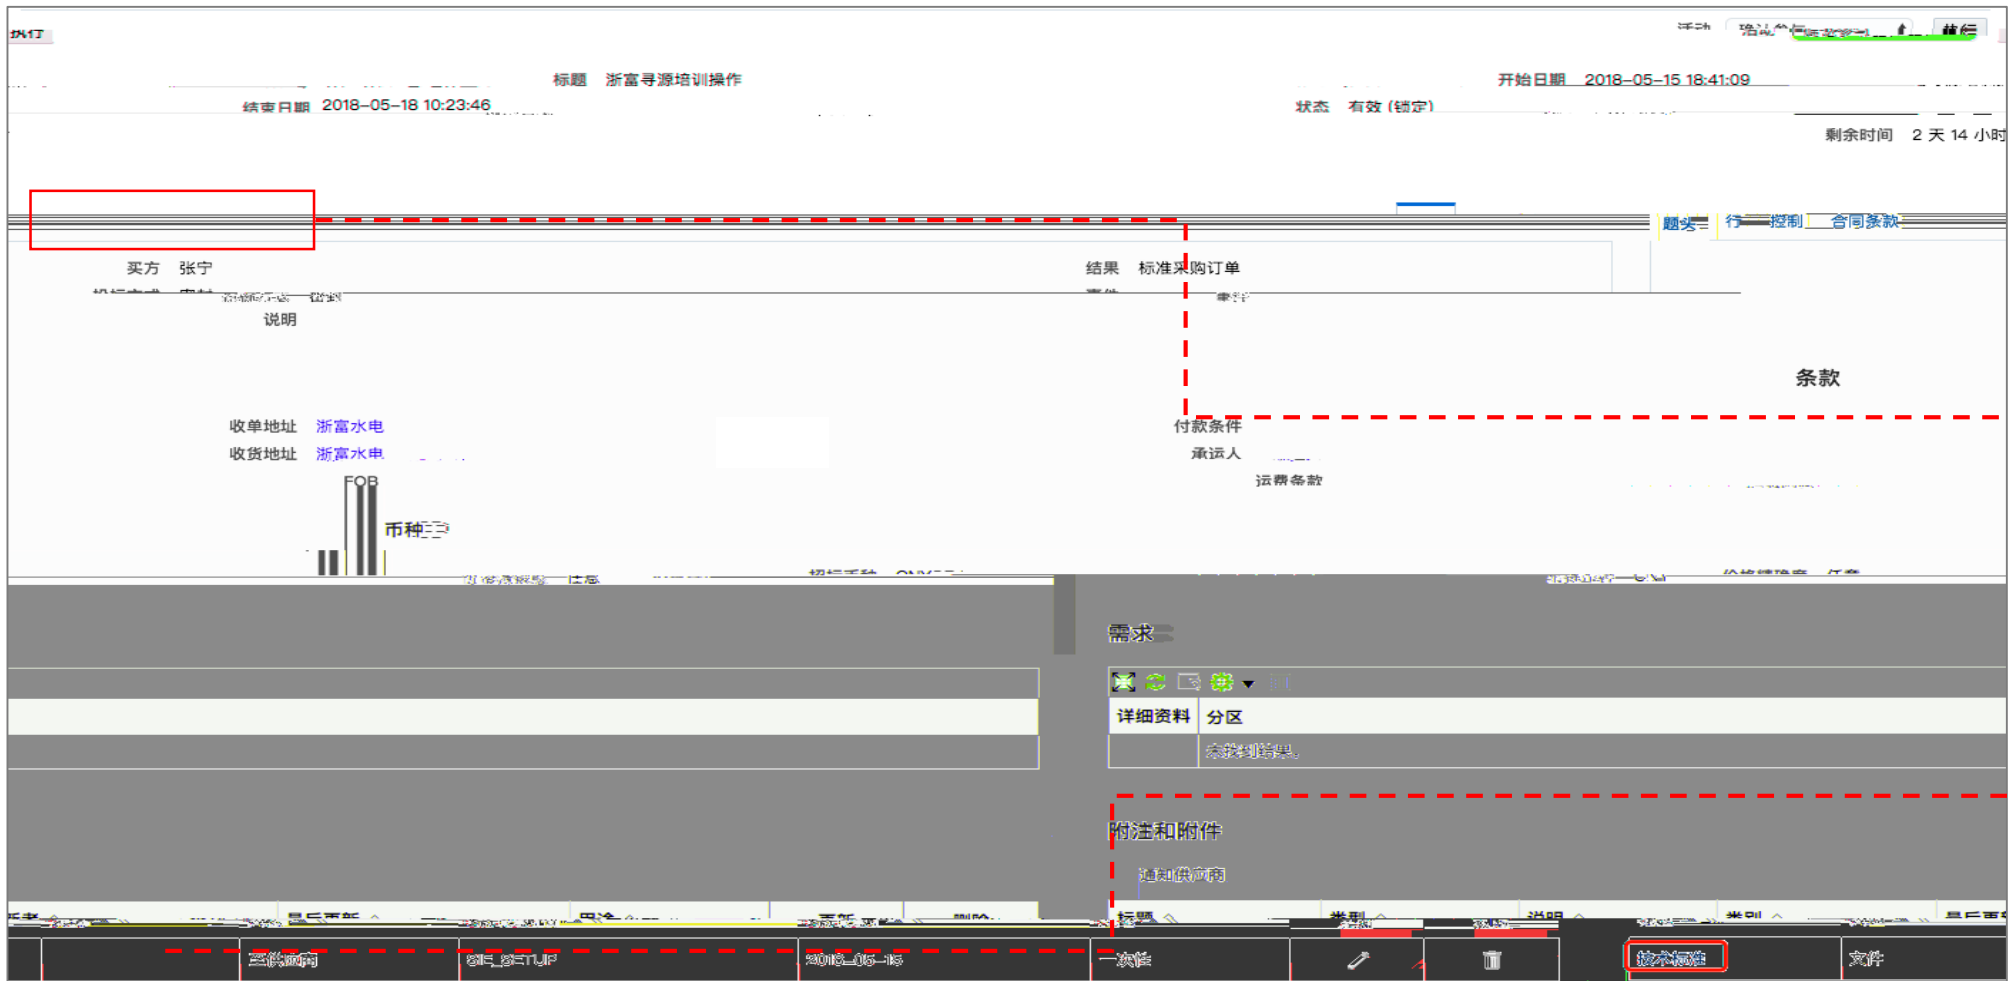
执行

标题 浙富寻源培训操作
开始日期 2018-05-15 18:41:09
结束日期 2018-05-18 10:23:46
状态 有效（锁定）
剩余时间 2 天 14 小时

题头 行 控制 合同条款

买方 张宁
结果 标准采购订单
说明
条款
收单地址 浙富水电
付款条件
收货地址 浙富水电
承运人
运费条款
FOB
币种

需求
详细资料 分区
未找到结果。

附注和附件
通知供应商
标题 类型 说明 类别 最后更新

最后更新
用途
更新
删除

三供应商 SIE_SETUP 2018-05-15 一次性 技术标准 文件